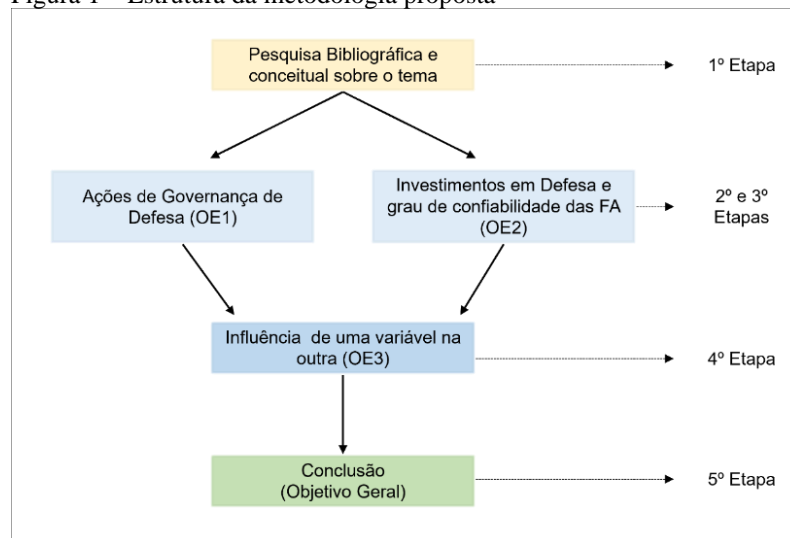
Figura 1 – Estrutura da metodologia proposta

Pesquisa Bibliográfica e conceitual sobre o tema

1º Etapa

Ações de Governança de Defesa (OE1)

Investimentos em Defesa e grau de confiabilidade das FA (OE2)

2º e 3º Etapas

Influência de uma variável na outra (OE3)

4º Etapa

Conclusão (Objetivo Geral)

5º Etapa